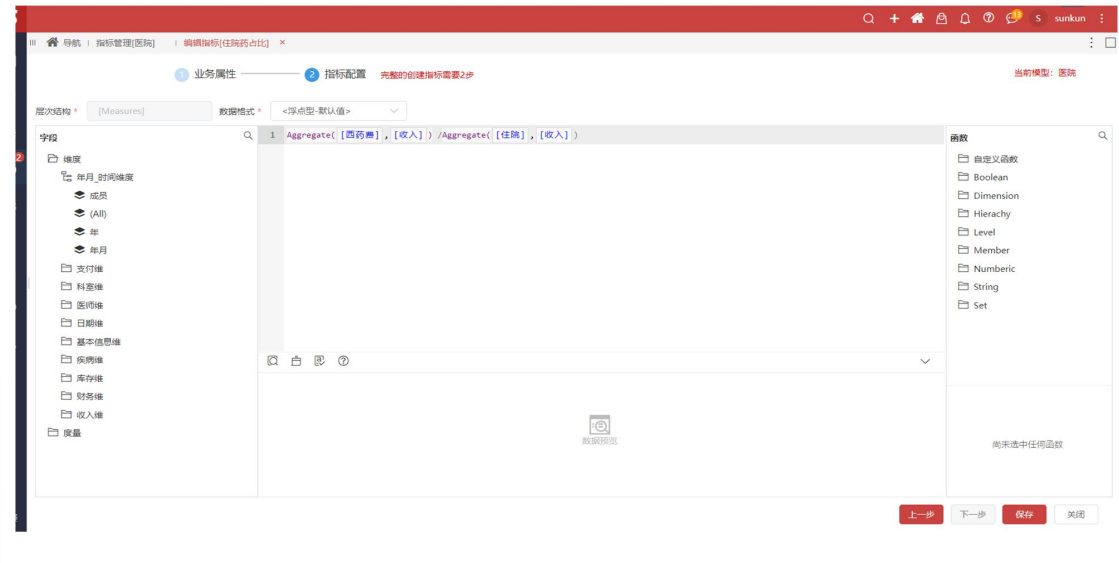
sunkun

导航 指标管理[医院] 编辑指标[住院药占比] ×

1 业务属性 2 指标配置 完整的创建指标需要2步

当前模型：医院

层次结构 * [Measures] 数据格式 * <浮点型-默认值>

字段

维度
年月_时间维度
成员
(All)
年
年月
支付维
科室维
医师维
日期维
基本信息维
疾病维
库存维
财务维
收入维
度量

1 Aggregate( [西药费] , [收入] ) /Aggregate( [住院] , [收入] )

数据预览

函数

自定义函数
Boolean
Dimension
Hierachy
Level
Member
Numberic
String
Set

尚未选中任何函数

上一步 下一步 保存 关闭